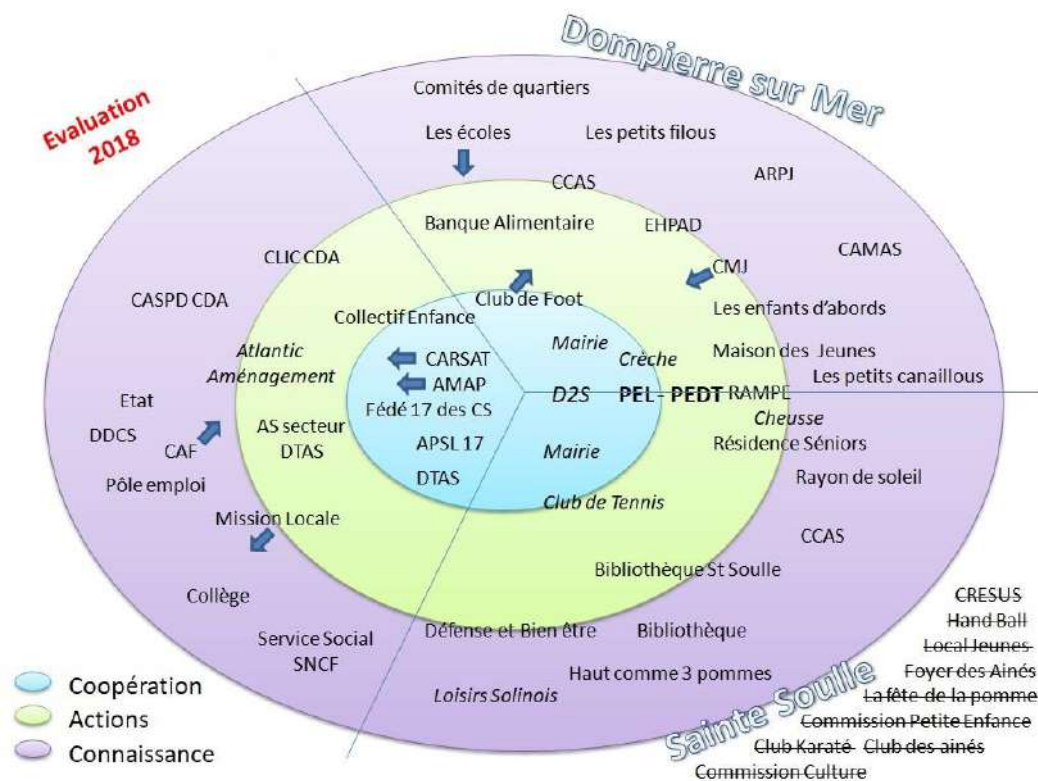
Dompierre sur Mer

Evaluation 2018

Comités de quartiers
Les écoles
Les petits filous
CCAS
ARPJ
Banque Alimentaire
EHPAD
CAMAS
CLIC CDA
CMJ
CASPD CDA
Club de Foot
Les enfants d'abords
Collectif Enfance
Atlantic Aménagement
CARSAT
AMAP
Fédé 17 des CS
Mairie
Crèche
Maison des Jeunes
Les petits canaillous
Etat
D2S
PEL - PEDT
RAMPE
DDCS
AS secteur DTAS
APSL 17
Cheusse
CAF
Résidence Séniors
DTAS
Mairie
Pôle emploi
Rayon de soleil
Club de Tennis
Mission Locale
CCAS
Bibliothèque St Soulle
Collège
Service Social SNCF
Défense et Bien être
Bibliothèque
Haut comme 3 pommes
Loisirs Solinois

Sainte Soulle

~~CRESUS~~
~~Hand Ball~~
~~Local Jeunes~~
~~Foyer des Ainés~~
~~La fête de la pomme~~
~~Commission Petite Enfance~~
~~Club Karaté~~ ~~Club des ainés~~
~~Commission Culture~~

Coopération
Actions
Connaissance